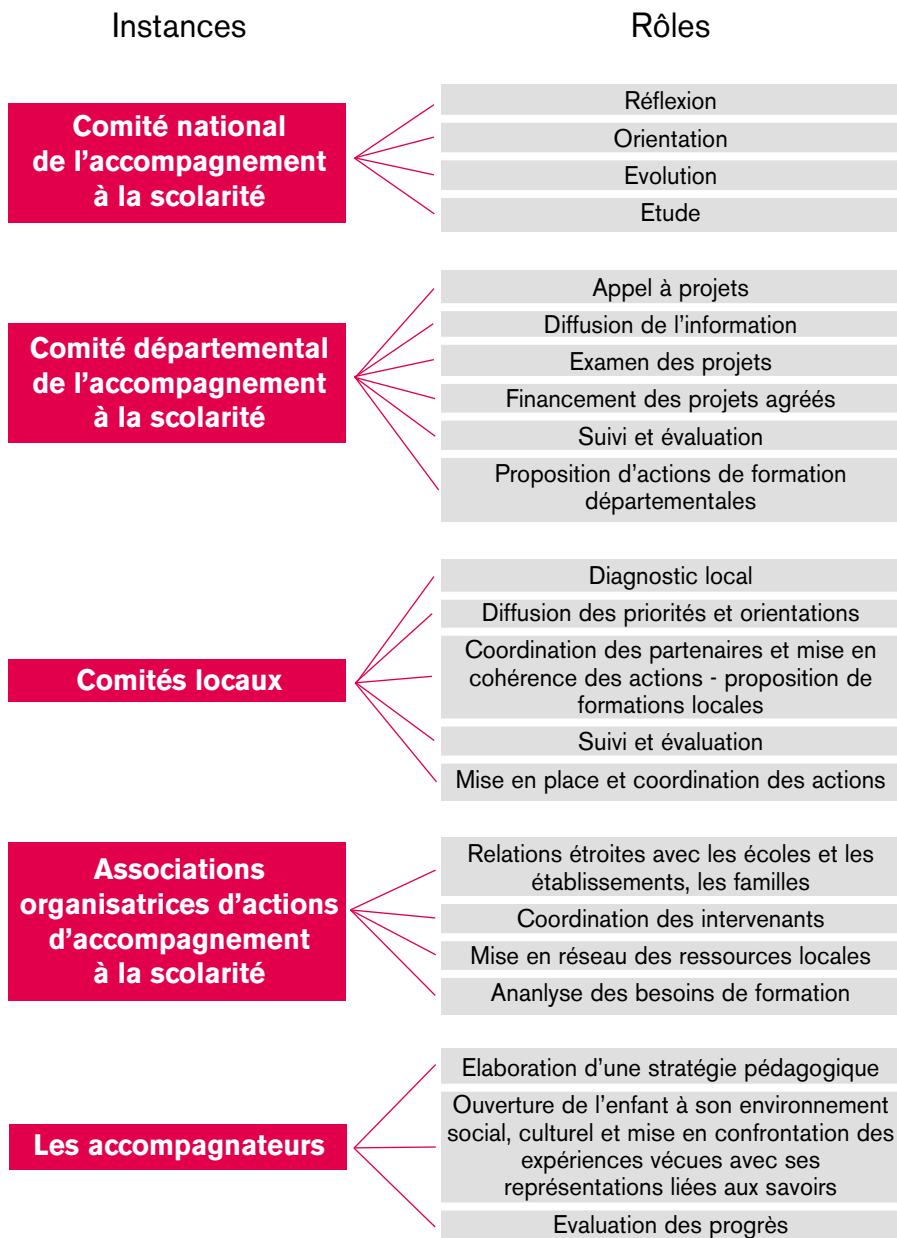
Instances

Rôles

Comité national de l'accompagnement à la scolarité

Réflexion

Orientation

Evolution

Etude

Comité départemental de l'accompagnement à la scolarité

Appel à projets

Diffusion de l'information

Examen des projets

Financement des projets agréés

Suivi et évaluation

Proposition d'actions de formation départementales

Comités locaux

Diagnostic local

Diffusion des priorités et orientations

Coordination des partenaires et mise en cohérence des actions - proposition de formations locales

Suivi et évaluation

Mise en place et coordination des actions

Associations organisatrices d'actions d'accompagnement à la scolarité

Relations étroites avec les écoles et les établissements, les familles

Coordination des intervenants

Mise en réseau des ressources locales

Ananlyse des besoins de formation

Les accompagnateurs

Elaboration d'une stratégie pédagogique

Ouverture de l'enfant à son environnement social, culturel et mise en confrontation des expériences vécues avec ses représentations liées aux savoirs

Evaluation des progrès